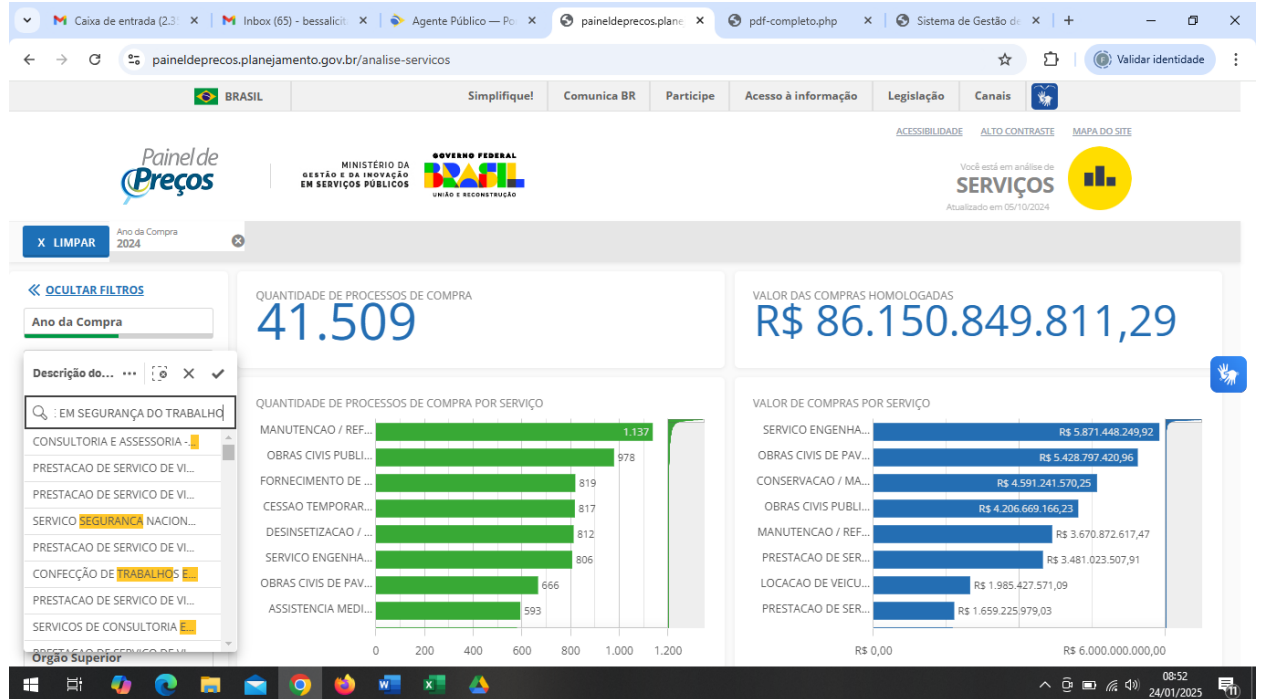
Caixa de entrada (2.3 | Inbox (65) - bessalici | Agente Público — Po | paineldeprecos.plane | pdf-completo.php | Sistema de Gestão d

paineldeprecos.planejamento.gov.br/analise-servicos

Validar identidade

BRASIL | Simplifique! | Comunica BR | Participe | Acesso à informação | Legislação | Canais

ACESSIBILIDADE | ALTO CONTRASTE | MAPA DO SITE

Painel de Preços

MINISTÉRIO DA GESTÃO E DA INOVAÇÃO EM SERVIÇOS PÚBLICOS

GOVERNO FEDERAL BRASIL UNIÃO E RECONSTRUÇÃO

Você está em análise de SERVIÇOS
Atualizado em 05/10/2024

X LIMPAR | Ano da Compra 2024

« OCULTAR FILTROS

Ano da Compra

Descrição do...

EM SEGURANÇA DO TRABALHO

CONSULTORIA E ASSESSORIA -...
PRESTACAO DE SERVICO DE VI...
PRESTACAO DE SERVICO DE VI...
SERVICO SEGURANCA NACION...
PRESTACAO DE SERVICO DE VI...
CONFECÇÃO DE TRABALHOS E...
PRESTACAO DE SERVICO DE VI...
SERVICOS DE CONSULTORIA E...
PRESTACAO DE SERVICO DE VI...

Órgão Superior

QUANTIDADE DE PROCESSOS DE COMPRA
41.509

VALOR DAS COMPRAS HOMOLOGADAS
R$ 86.150.849.811,29

QUANTIDADE DE PROCESSOS DE COMPRA POR SERVIÇO

| Serviço | Quantidade |
|---|---|
| MANUTENCAO / REF... | 1.137 |
| OBRAS CIVIS PUBLI... | 978 |
| FORNECIMENTO DE ... | 819 |
| CESSAO TEMPORAR... | 817 |
| DESINSETIZACAO / ... | 812 |
| SERVICO ENGENHA... | 806 |
| OBRAS CIVIS DE PAV... | 666 |
| ASSISTENCIA MEDI... | 593 |

0 200 400 600 800 1.000 1.200

VALOR DE COMPRAS POR SERVIÇO

| Serviço | Valor |
|---|---|
| SERVICO ENGENHA... | R$ 5.871.448.249,92 |
| OBRAS CIVIS DE PAV... | R$ 5.428.797.420,96 |
| CONSERVACAO / MA... | R$ 4.591.241.570,25 |
| OBRAS CIVIS PUBLI... | R$ 4.206.669.166,23 |
| MANUTENCAO / REF... | R$ 3.670.872.617,47 |
| PRESTACAO DE SER... | R$ 3.481.023.507,91 |
| LOCACAO DE VEICU... | R$ 1.985.427.571,09 |
| PRESTACAO DE SER... | R$ 1.659.225.979,03 |

R$ 0,00 R$ 6.000.000.000,00

08:52
24/01/2025